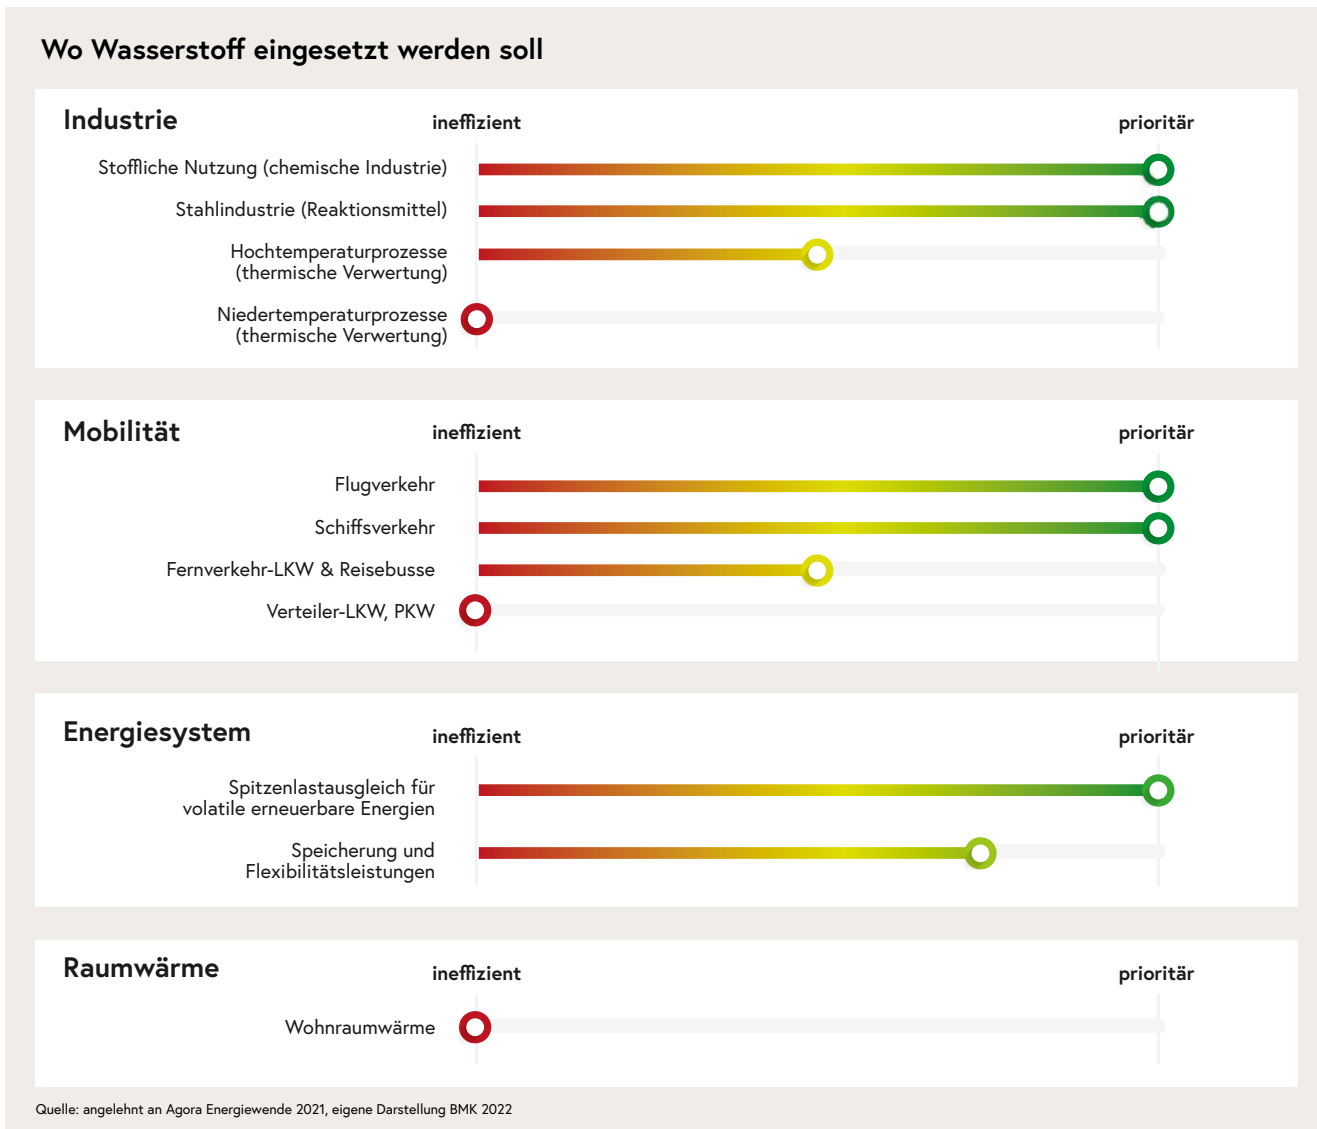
Wo Wasserstoff eingesetzt werden soll

Industrie
ineffizient
prioritär
Stoffliche Nutzung (chemische Industrie)
Stahlindustrie (Reaktionsmittel)
Hochtemperaturprozesse (thermische Verwertung)
Niedertemperaturprozesse (thermische Verwertung)

Mobilität
ineffizient
prioritär
Flugverkehr
Schiffsverkehr
Fernverkehr-LKW & Reisebusse
Verteiler-LKW, PKW

Energiesystem
ineffizient
prioritär
Spitzenlastausgleich für volatile erneuerbare Energien
Speicherung und Flexibilitätsleistungen

Raumwärme
ineffizient
prioritär
Wohnraumwärme

Quelle: angelehnt an Agora Energiewende 2021, eigene Darstellung BMK 2022